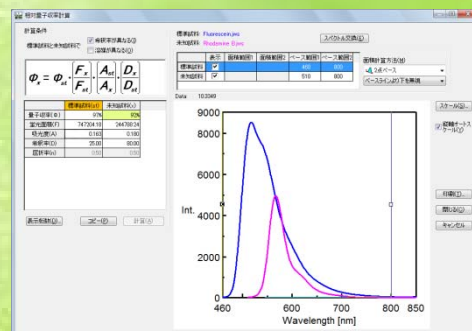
相対量子収率計算

計算条件

標準試料を未知試料で

☑ 屈折率が異なる(R)

☐ 溶媒が異なる(S)

$\Phi_x = \Phi_{st} \cdot \frac{F_x}{F_{st}} \cdot \frac{A_{st}}{A_x} \cdot \frac{D_x}{D_{st}}$

| | 標準試料(st) | 未知試料(x) |
|---|---|---|
| 量子収率(Φ) | 97% | 93% |
| 蛍光面積(F) | 747304.18 | 244788.34 |
| 吸光度(A) | 0.160 | 0.180 |
| 希釈率(D) | 25.00 | 80.00 |
| 屈折率(n) | | |

表示制御(M)

コピー(E)

計算(A)

標準試料 Fluorescein.jws

未知試料 Rhodamine B.jws

スペクトル交換(E)

| | 表示 | 面積範囲 | 面積範囲 | ベース範囲 | ベース範囲 |
|---|---|---|---|---|---|
| 標準試料 | ☑ | | | 460 | 800 |
| 未知試料 | ☑ | | | 510 | 800 |

面積計算方法(B)

2点ベース

ベースライン上で下を無視

Data 10.3049

スケール(S)...

縦軸オートスケール(U)

印刷(P)...

閉じる(C)

キャンセル

Int.

9000

8000

6000

4000

2000

0

460

500

600

700

800

850

Wavelength [nm]